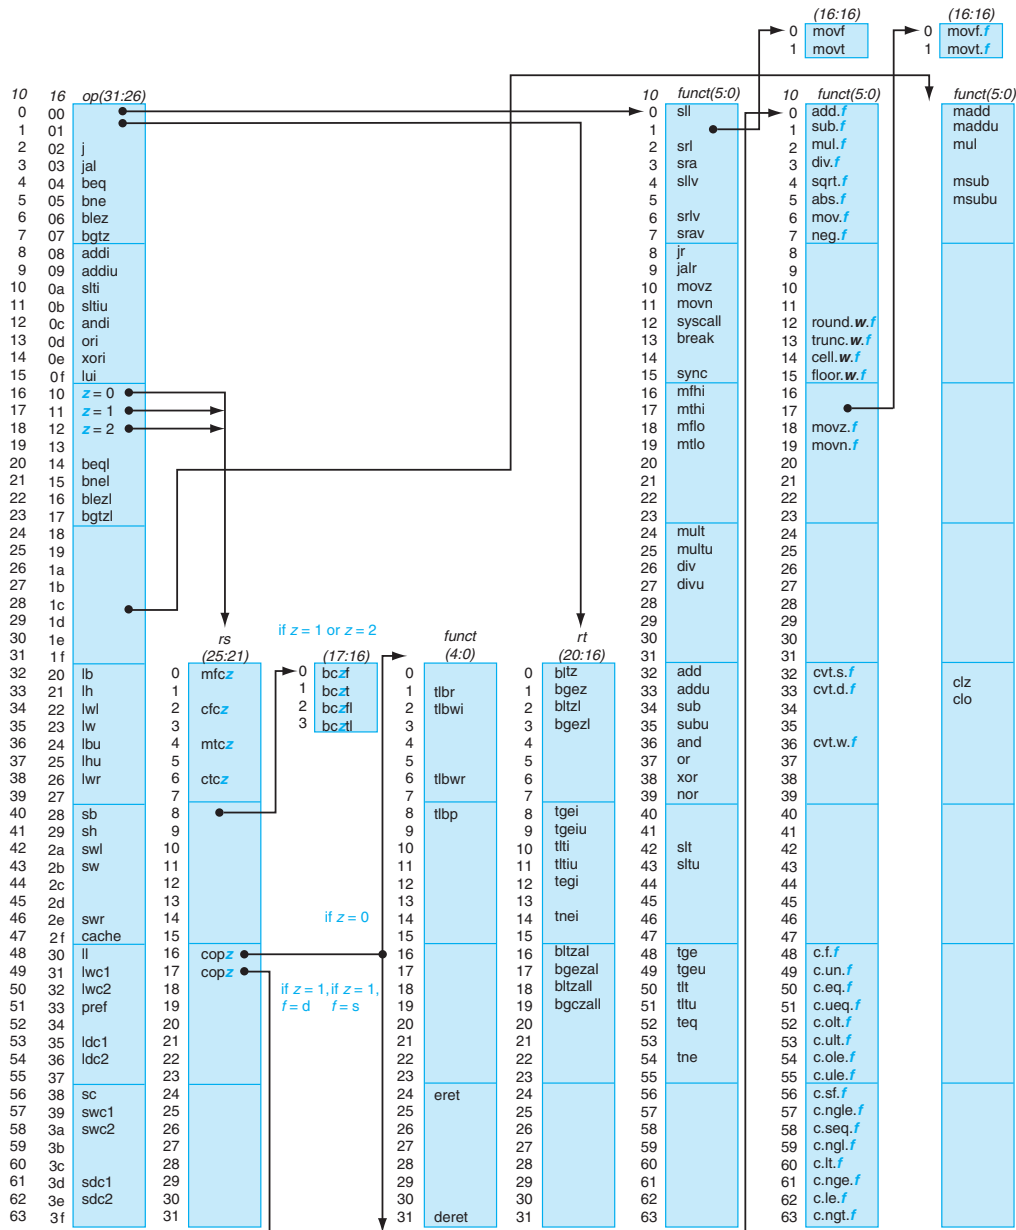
(16:16)
0 movf
1 movt

(16:16)
0 movf.$f$
1 movt.$f$

| 10 | 16 | op(31:26) |
|---|---|---|
| 0 | 00 | |
| 1 | 01 | |
| 2 | 02 | j |
| 3 | 03 | jal |
| 4 | 04 | beq |
| 5 | 05 | bne |
| 6 | 06 | blez |
| 7 | 07 | bgtz |
| 8 | 08 | addi |
| 9 | 09 | addiu |
| 10 | 0a | slti |
| 11 | 0b | sltiu |
| 12 | 0c | andi |
| 13 | 0d | ori |
| 14 | 0e | xori |
| 15 | 0f | lui |
| 16 | 10 | $z = 0$ |
| 17 | 11 | $z = 1$ |
| 18 | 12 | $z = 2$ |
| 19 | 13 | |
| 20 | 14 | beql |
| 21 | 15 | bnel |
| 22 | 16 | blezl |
| 23 | 17 | bgtzl |
| 24 | 18 | |
| 25 | 19 | |
| 26 | 1a | |
| 27 | 1b | |
| 28 | 1c | |
| 29 | 1d | |
| 30 | 1e | |
| 31 | 1f | |
| 32 | 20 | lb |
| 33 | 21 | lh |
| 34 | 22 | lwl |
| 35 | 23 | lw |
| 36 | 24 | lbu |
| 37 | 25 | lhu |
| 38 | 26 | lwr |
| 39 | 27 | |
| 40 | 28 | sb |
| 41 | 29 | sh |
| 42 | 2a | swl |
| 43 | 2b | sw |
| 44 | 2c | |
| 45 | 2d | |
| 46 | 2e | swr |
| 47 | 2f | cache |
| 48 | 30 | ll |
| 49 | 31 | lwc1 |
| 50 | 32 | lwc2 |
| 51 | 33 | pref |
| 52 | 34 | |
| 53 | 35 | ldc1 |
| 54 | 36 | ldc2 |
| 55 | 37 | |
| 56 | 38 | sc |
| 57 | 39 | swc1 |
| 58 | 3a | swc2 |
| 59 | 3b | |
| 60 | 3c | |
| 61 | 3d | sdc1 |
| 62 | 3e | sdc2 |
| 63 | 3f | |

| | rs (25:21) |
|---|---|
| 0 | mfc$z$ |
| 1 | |
| 2 | cfc$z$ |
| 3 | |
| 4 | mtc$z$ |
| 5 | |
| 6 | ctc$z$ |
| 7–15 | |
| 16 | cop$z$ |
| 17 | cop$z$ |
| 18–31 | |

if $z$ = 1 or $z$ = 2

| | (17:16) |
|---|---|
| 0 | bc$z$f |
| 1 | bc$z$t |
| 2 | bc$z$fl |
| 3 | bc$z$tl |

if $z$ = 0

if $z$ = 1, $f$ = d   if $z$ = 1, $f$ = s

| | funct (4:0) |
|---|---|
| 0 | |
| 1 | tlbr |
| 2 | tlbwi |
| 3–5 | |
| 6 | tlbwr |
| 7 | |
| 8 | tlbp |
| 9–23 | |
| 24 | eret |
| 25–30 | |
| 31 | deret |

| | rt (20:16) |
|---|---|
| 0 | bltz |
| 1 | bgez |
| 2 | bltzl |
| 3 | bgezl |
| 4–7 | |
| 8 | tgei |
| 9 | tgeiu |
| 10 | tlti |
| 11 | tltiu |
| 12 | tegi |
| 13 | |
| 14 | tnei |
| 15 | |
| 16 | bltzal |
| 17 | bgezal |
| 18 | bltzall |
| 19 | bgczall |
| 20–31 | |

| 10 | funct(5:0) |
|---|---|
| 0 | sll |
| 1 | |
| 2 | srl |
| 3 | sra |
| 4 | sllv |
| 5 | |
| 6 | srlv |
| 7 | srav |
| 8 | jr |
| 9 | jalr |
| 10 | movz |
| 11 | movn |
| 12 | syscall |
| 13 | break |
| 14 | |
| 15 | sync |
| 16 | mfhi |
| 17 | mthi |
| 18 | mflo |
| 19 | mtlo |
| 20–23 | |
| 24 | mult |
| 25 | multu |
| 26 | div |
| 27 | divu |
| 28–31 | |
| 32 | add |
| 33 | addu |
| 34 | sub |
| 35 | subu |
| 36 | and |
| 37 | or |
| 38 | xor |
| 39 | nor |
| 40–41 | |
| 42 | slt |
| 43 | sltu |
| 44–47 | |
| 48 | tge |
| 49 | tgeu |
| 50 | tlt |
| 51 | tltu |
| 52 | teq |
| 53 | |
| 54 | tne |
| 55–63 | |

| 10 | funct(5:0) |
|---|---|
| 0 | add.$f$ |
| 1 | sub.$f$ |
| 2 | mul.$f$ |
| 3 | div.$f$ |
| 4 | sqrt.$f$ |
| 5 | abs.$f$ |
| 6 | mov.$f$ |
| 7 | neg.$f$ |
| 8–11 | |
| 12 | round.$w$.$f$ |
| 13 | trunc.$w$.$f$ |
| 14 | cell.$w$.$f$ |
| 15 | floor.$w$.$f$ |
| 16–17 | |
| 18 | movz.$f$ |
| 19 | movn.$f$ |
| 20–31 | |
| 32 | cvt.s.$f$ |
| 33 | cvt.d.$f$ |
| 34–35 | |
| 36 | cvt.w.$f$ |
| 37–47 | |
| 48 | c.f.$f$ |
| 49 | c.un.$f$ |
| 50 | c.eq.$f$ |
| 51 | c.ueq.$f$ |
| 52 | c.olt.$f$ |
| 53 | c.ult.$f$ |
| 54 | c.ole.$f$ |
| 55 | c.ule.$f$ |
| 56 | c.sf.$f$ |
| 57 | c.ngle.$f$ |
| 58 | c.seq.$f$ |
| 59 | c.ngl.$f$ |
| 60 | c.lt.$f$ |
| 61 | c.nge.$f$ |
| 62 | c.le.$f$ |
| 63 | c.ngt.$f$ |

funct(5:0)
madd
maddu
mul

msub
msubu

clz
clo